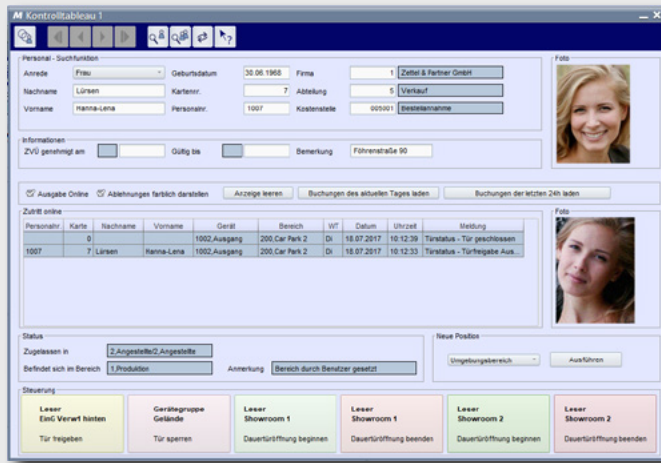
Kontrolltableau 1

Personal - Suchfunktion
Anrede Frau
Geburtsdatum 30.06.1968
Firma 1 Zettel & Partner GmbH
Nachname Lürsen
Kartennr. 7
Abteilung 5 Verkauf
Vorname Hanna-Lena
Personalnr. 1007
Kostenstelle 005001 Bestellannahme

Foto

Informationen
ZVÜ genehmigt am
Gültig bis
Bemerkung Föhrenstraße 90

Ausgabe Online
Ablehnungen farblich darstellen
Anzeige leeren
Buchungen des aktuellen Tages laden
Buchungen der letzten 24h laden

Zutritt online

| Personalnr. | Karte | Nachname | Vorname | Gerät | Bereich | WT | Datum | Uhrzeit | Meldung |
|---|---|---|---|---|---|---|---|---|---|
| | 0 | | | 1002,Ausgang | 200,Car Park 2 | Di | 18.07.2017 | 10:12:39 | Türstatus - Tür geschlossen |
| 1007 | 7 | Lürsen | Hanna-Lena | 1002,Ausgang | 200,Car Park 2 | Di | 18.07.2017 | 10:12:33 | Türstatus - Türfreigabe Aus... |

Foto

Status
Zugelassen in 2,Angestellte/2,Angestellte
Befindet sich im Bereich 1,Produktion
Anmerkung Bereich durch Benutzer gesetzt

Neue Position
Umgebungsbereich
Ausführen

Steuerung
Leser
EinG Verw1 hinten
Tür freigeben

Gerätegruppe
Gelände
Tür sperren

Leser
Showroom 1
Dauertüröffnung beginnen

Leser
Showroom 1
Dauertüröffnung beenden

Leser
Showroom 2
Dauertüröffnung beginnen

Leser
Showroom 2
Dauertüröffnung beenden